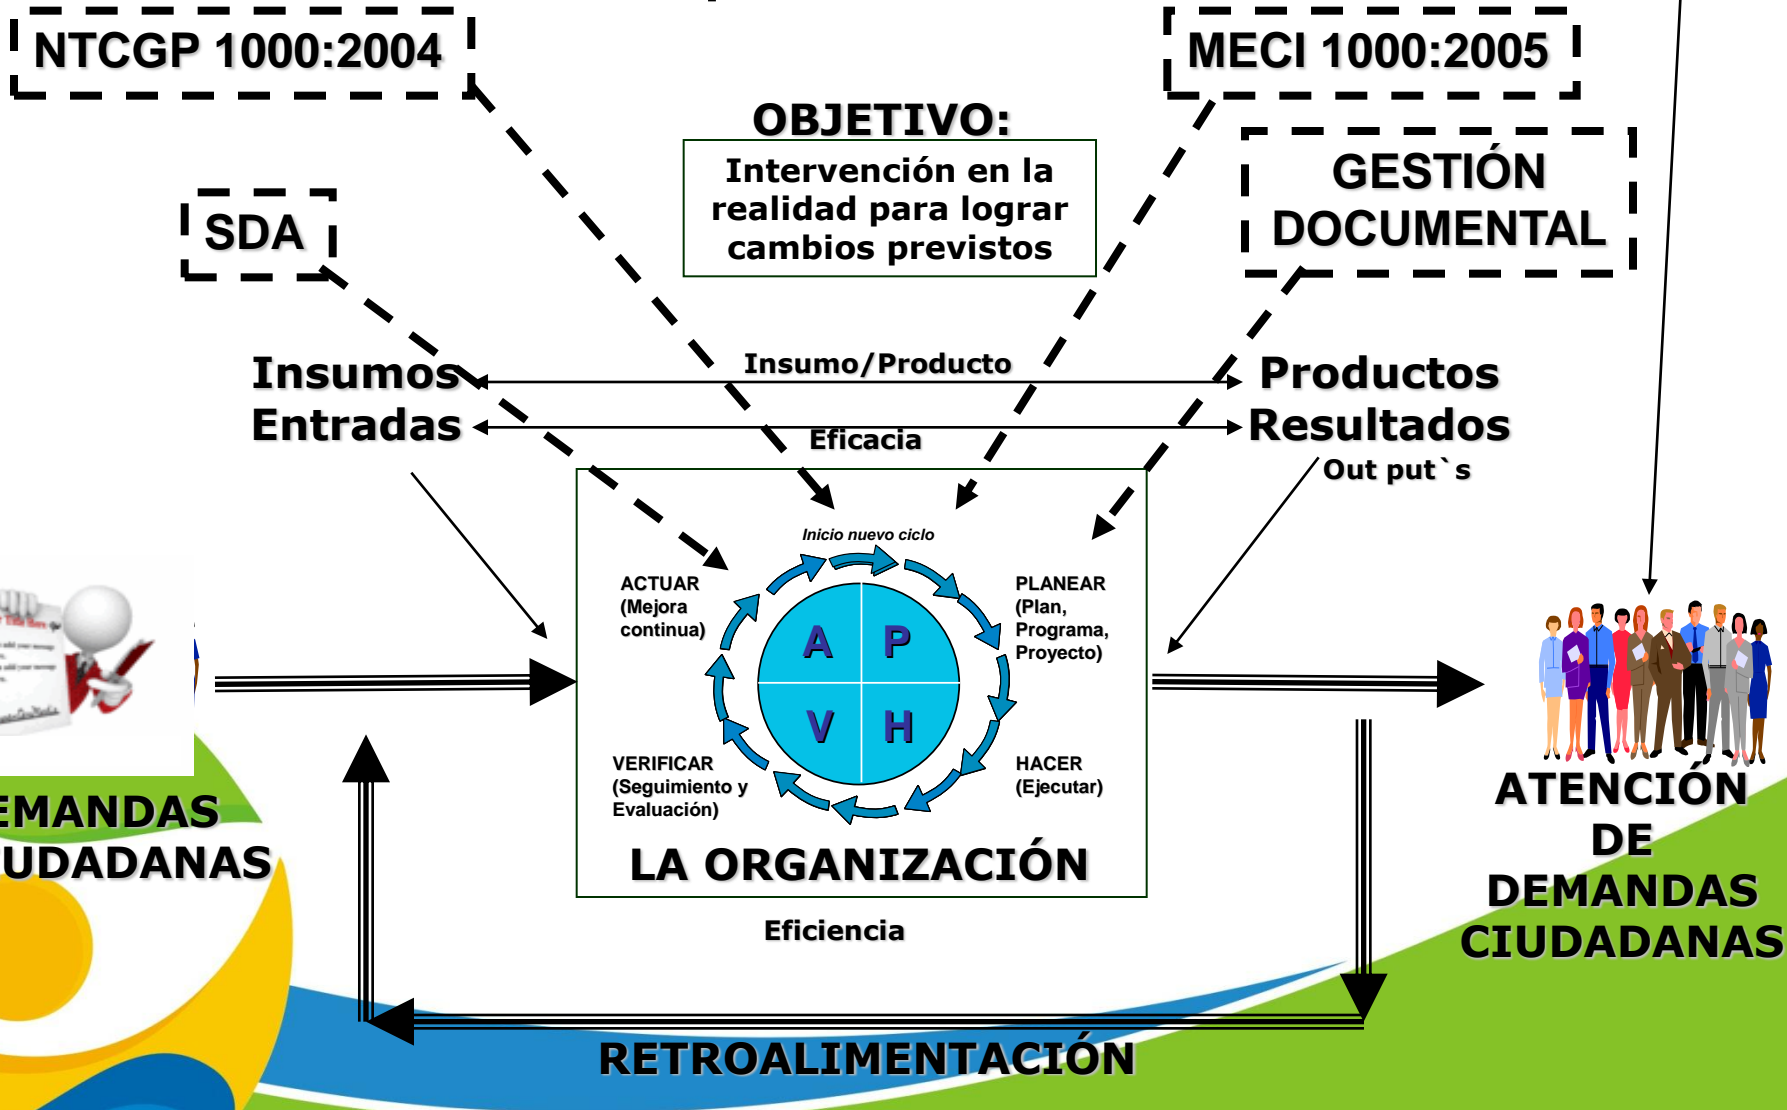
NTCGP 1000:2004

MECI 1000:2005

OBJETIVO:

Intervención en la realidad para lograr cambios previstos

SDA

GESTIÓN DOCUMENTAL

Insumos
Entradas

Insumo/Producto

Eficacia

Productos
Resultados

Out put`s

Inicio nuevo ciclo

ACTUAR (Mejora continua)

PLANEAR (Plan, Programa, Proyecto)

A P
V H

VERIFICAR (Seguimiento y Evaluación)

HACER (Ejecutar)

LA ORGANIZACIÓN

Eficiencia

EMANDAS
UDADANAS

ATENCIÓN DE DEMANDAS CIUDADANAS

RETROALIMENTACIÓN